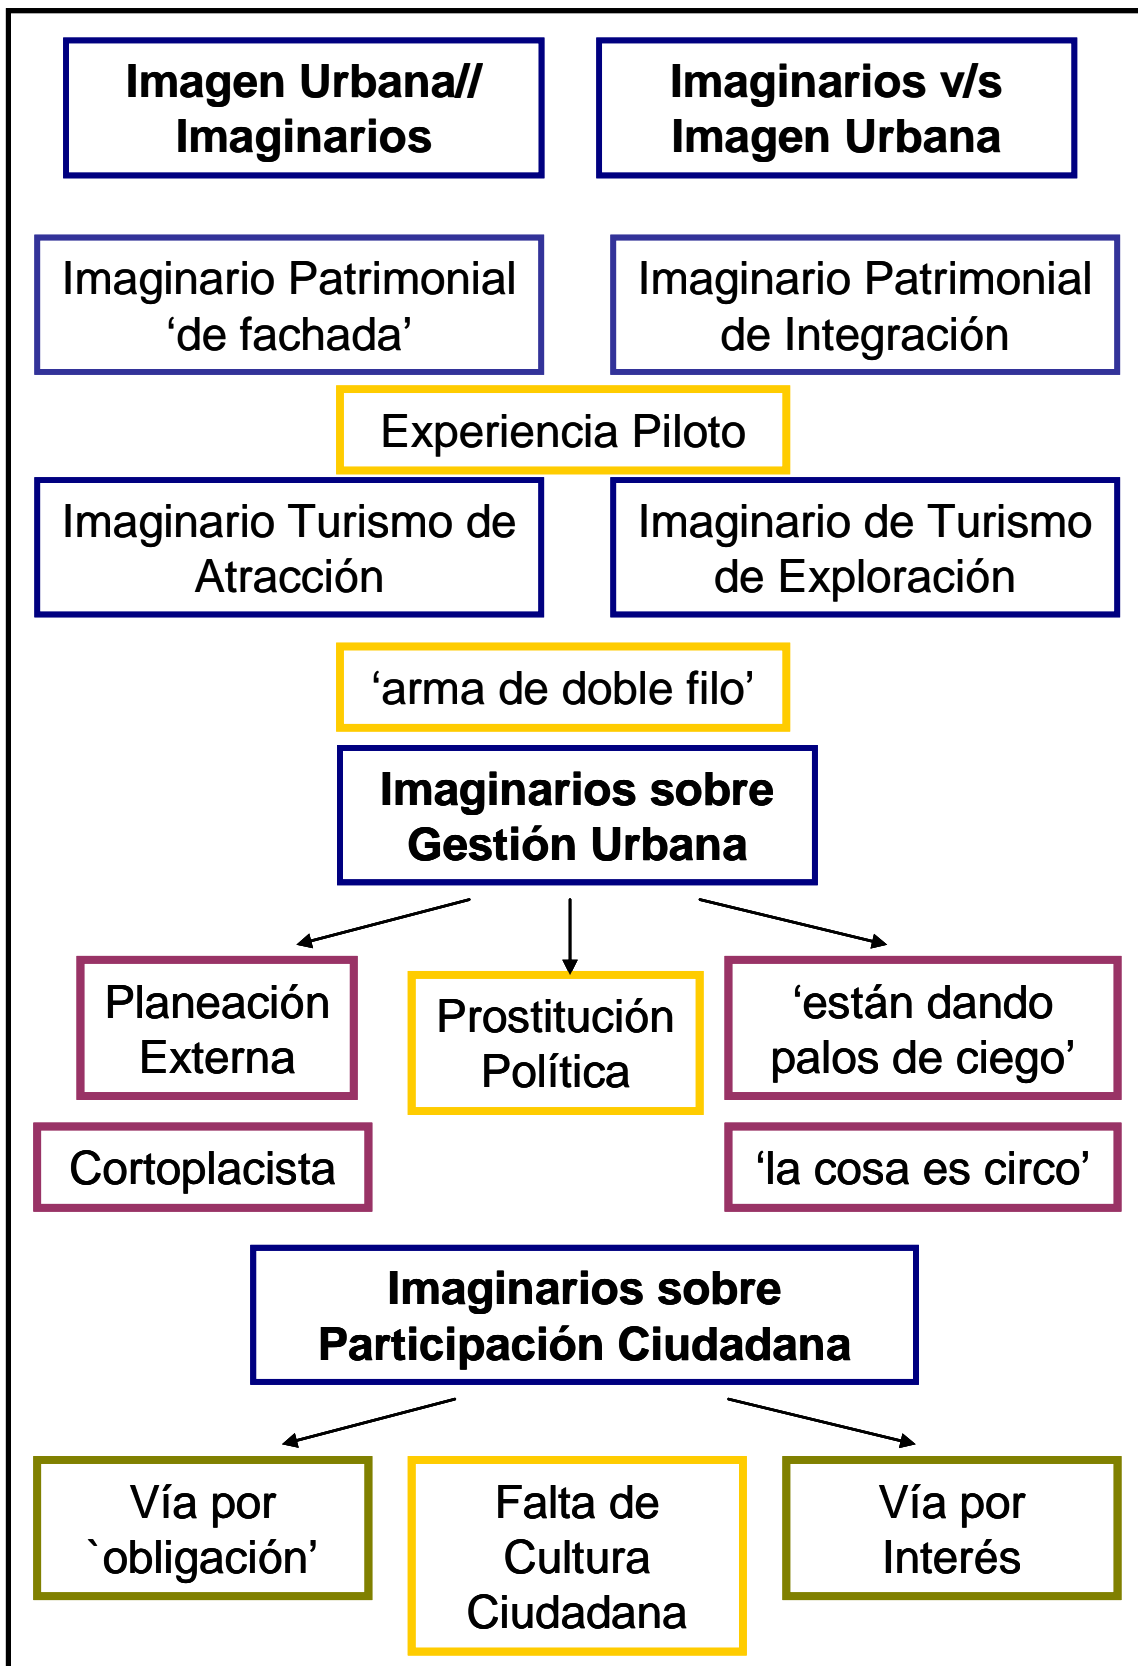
Imagen Urbana// Imaginarios

Imaginarios v/s Imagen Urbana

Imaginario Patrimonial ‘de fachada’

Imaginario Patrimonial de Integración

Experiencia Piloto

Imaginario Turismo de Atracción

Imaginario de Turismo de Exploración

‘arma de doble filo’

Imaginarios sobre Gestión Urbana

Planeación Externa

Prostitución Política

‘están dando palos de ciego’

Cortoplacista

‘la cosa es circo’

Imaginarios sobre Participación Ciudadana

Vía por `obligación’

Falta de Cultura Ciudadana

Vía por Interés